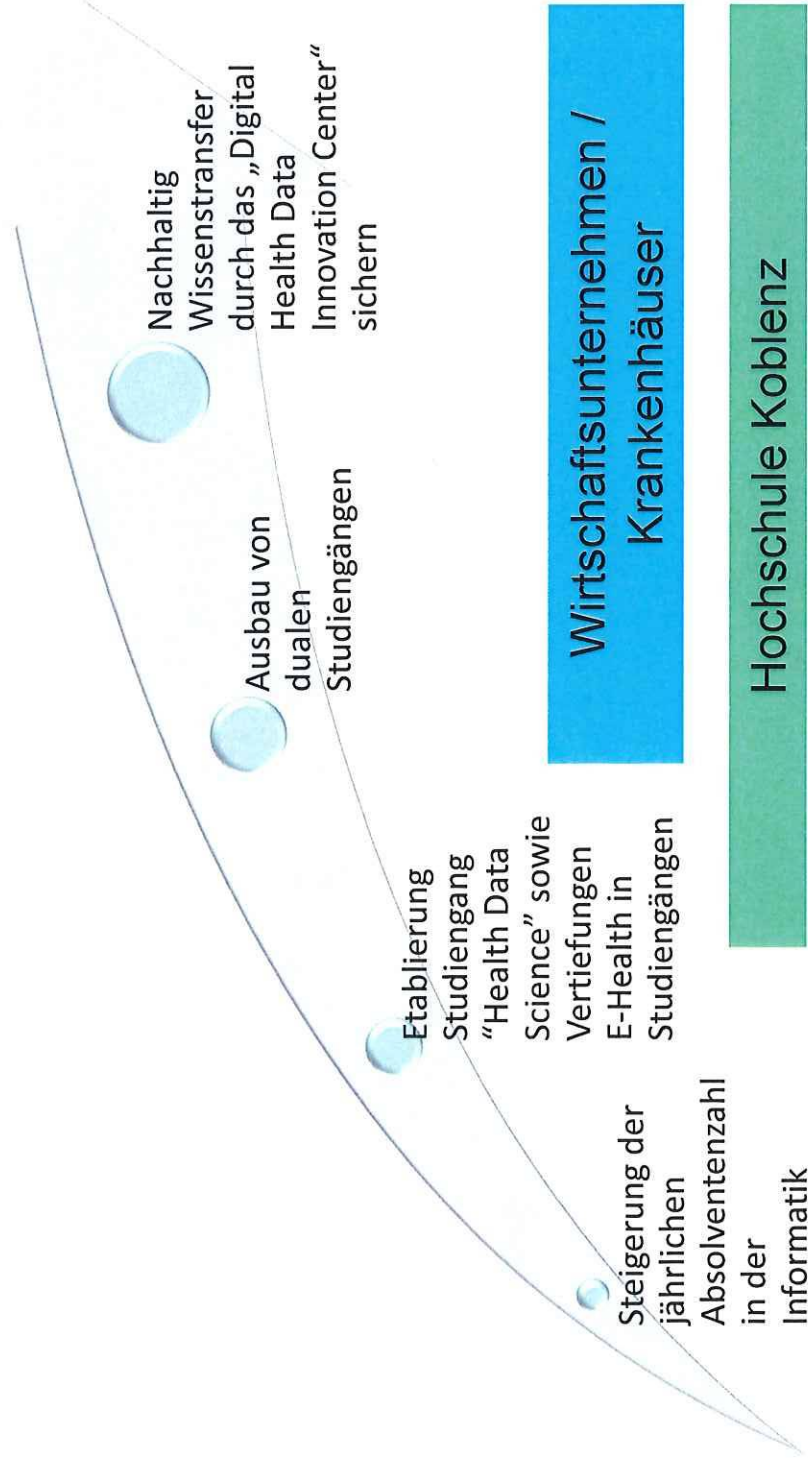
Steigerung der jährlichen Absolventenzahl in der Informatik

Etablierung Studiengang "Health Data Science" sowie Vertiefungen E-Health in Studiengängen

Ausbau von dualen Studiengängen

Nachhaltig Wissenstransfer durch das „Digital Health Data Innovation Center“ sichern

Wirtschaftsunternehmen / Krankenhäuser

Hochschule Koblenz